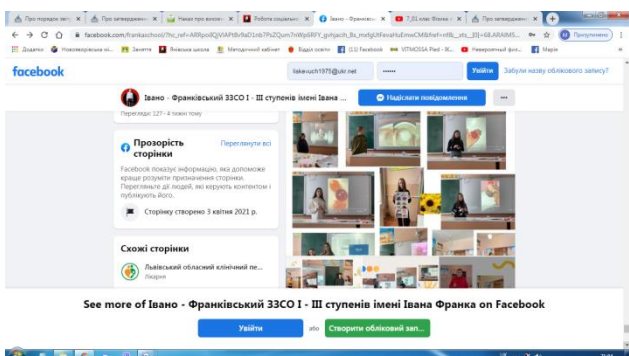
Про порядок загс ×
Про затвердження ×
Наказ про внесення ×
Робота соціально ×
Івано - Франків ×
7_01 клас Фізика ×
Про затвердження ×

facebook.com/frankaschool/?hc_ref=ARRpn0QjVIAPI8v9aD1nb7PsZQum7nWpSRFY_gvhjaciih_8s_mxfgUtFevaHuEmwCMbfref=nf&_xts_[0]=68.ARAIMS...

Додатки
Новомосковськ vi...
Заняття
Янівська школа
Методичний кабінет
Відділ освіти
(13) Facebook
VITMOSSA Pixel - 3K...
Невероятный фил...
Мапи

Призупинено

facebook
ilakeuch1975@ukr.net
Увійти
Забули назву облікового запису?

Івано - Франківський ЗЗСО І - ІІІ ступенів імені Івана ...
Надіслати повідомлення
...

Перегляди: 127 · 4 тижні тому

Прозорість сторінки
Переглянути всі

Facebook показує інформацію, яка допоможе краще розуміти призначення сторінки. Перегляньте дії людей, які керують контентом і публікують його.

Сторінку створено 3 квітня 2021 р.

Схожі сторінки

Львівський обласний клінічний пе...
Лікарня

See more of Івано - Франківський ЗЗСО І - ІІІ ступенів імені Івана Франка on Facebook

Увійти
або
Створити обліковий зап...